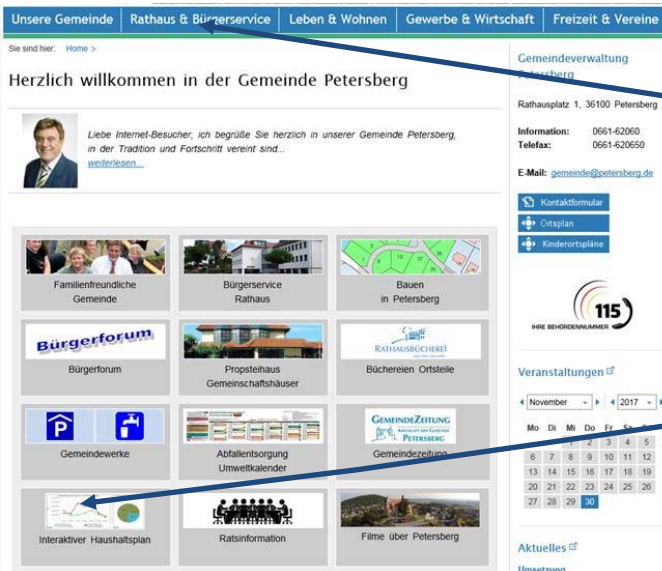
Unsere Gemeinde | Rathaus & Bürgerservice | Leben & Wohnen | Gewerbe & Wirtschaft | Freizeit & Vereine

Sie sind hier: Home >

Herzlich willkommen in der Gemeinde Petersberg

Liebe Internet-Besucher, ich begrüße Sie herzlich in unserer Gemeinde Petersberg, in der Tradition und Fortschritt vereint sind... weiterlesen...

Familienfreundliche Gemeinde

Bürgerservice Rathaus

Bauen in Petersberg

Bürgerforum

Bürgerforum

Propsteihaus Gemeinschaftshäuser

RATHAUSBÜCHEREI

Büchereien Ortsteile

Gemeindewerke

Abfallentsorgung Umweltkalender

GEMEINDEZEITUNG PETERSBERG

Gemeindezeitung

Interaktiver Haushaltsplan

Ratsinformation

Filme über Petersberg

Gemeindeverwaltung Petersberg

Rathausplatz 1, 36100 Petersberg

Information: 0661-62060
Telefax: 0661-620650

E-Mail: gemeinde@petersberg.de

Kontaktformular

Ortsplan

Kinderortspläne

115

IHRE BEHÖRDENNUMMER

Veranstaltungen

November 2017

| Mo | Di | Mi | Do | Fr | Sa | So |
|---|---|---|---|---|---|---|
| | | 1 | 2 | 3 | 4 | 5 |
| 6 | 7 | 8 | 9 | 10 | 11 | 12 |
| 13 | 14 | 15 | 16 | 17 | 18 | 19 |
| 20 | 21 | 22 | 23 | 24 | 25 | 26 |
| 27 | 28 | 29 | 30 | | | |

Aktuelles

Umsetzung